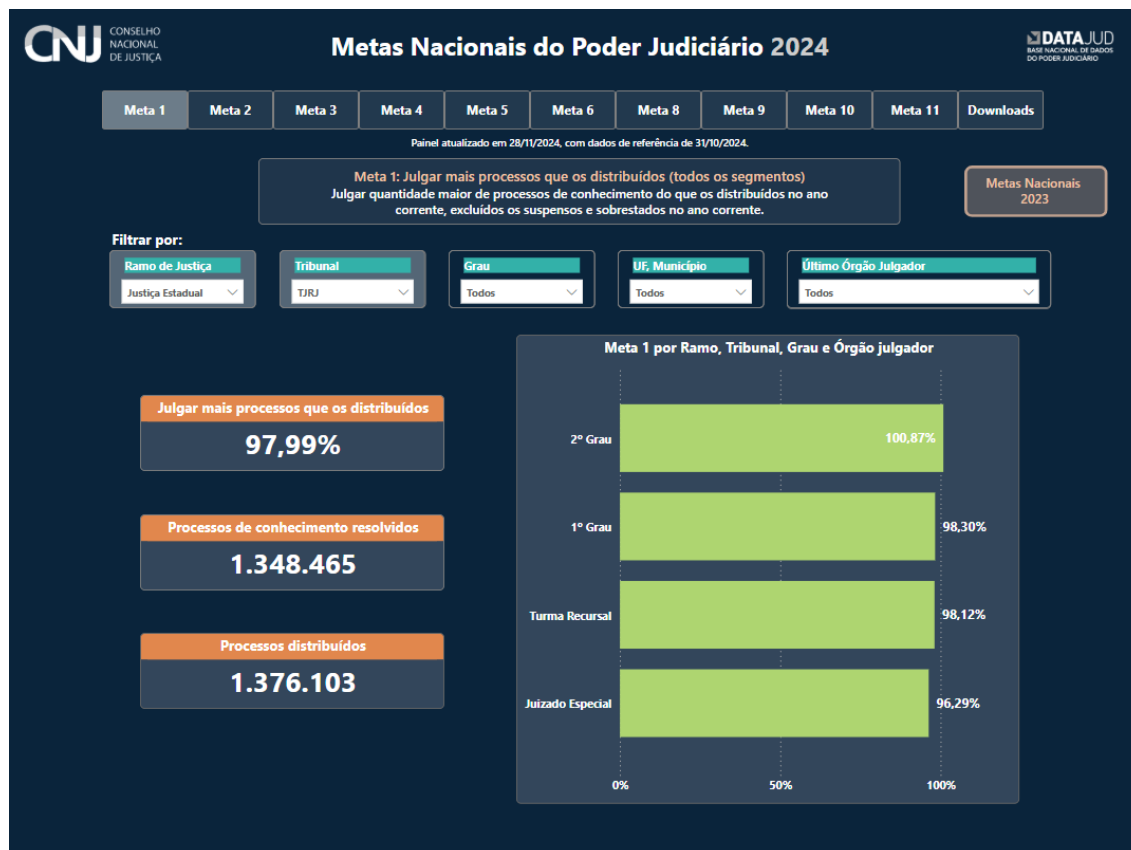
CNJ CONSELHO NACIONAL DE JUSTIÇA

Metas Nacionais do Poder Judiciário 2024

DATAJUD BASE NACIONAL DE DADOS DO PODER JUDICIÁRIO

Meta 1 | Meta 2 | Meta 3 | Meta 4 | Meta 5 | Meta 6 | Meta 8 | Meta 9 | Meta 10 | Meta 11 | Downloads

Painel atualizado em 28/11/2024, com dados de referência de 31/10/2024.

Meta 1: Julgar mais processos que os distribuídos (todos os segmentos)
Julgar quantidade maior de processos de conhecimento do que os distribuídos no ano corrente, excluídos os suspensos e sobrestados no ano corrente.

Metas Nacionais 2023

Filtrar por:

Ramo de Justiça
Justiça Estadual

Tribunal
TJRJ

Grau
Todos

UF, Município
Todos

Último Órgão Julgador
Todos

Julgar mais processos que os distribuídos
97,99%

Processos de conhecimento resolvidos
1.348.465

Processos distribuídos
1.376.103

Meta 1 por Ramo, Tribunal, Grau e Órgão julgador

2º Grau 100,87%
1º Grau 98,30%
Turma Recursal 98,12%
Juizado Especial 96,29%

0% 50% 100%